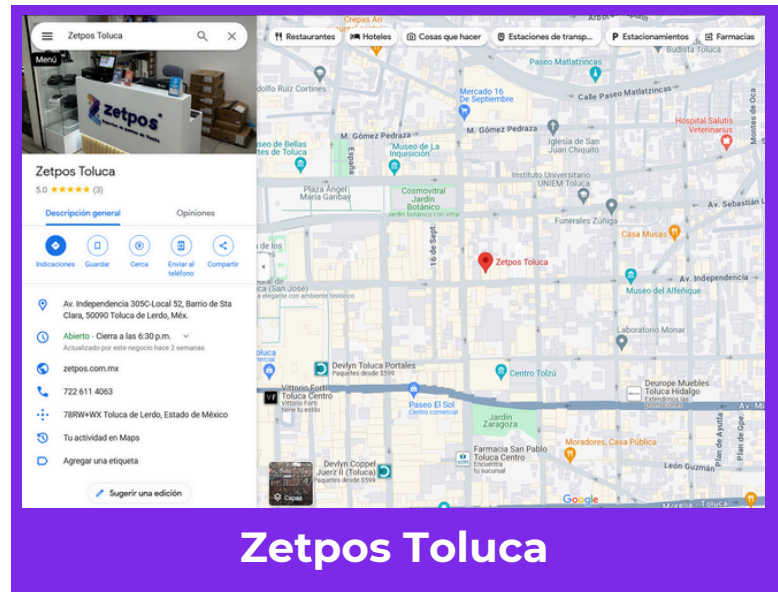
Zetpos Toluca
Menú
zetpos
Zetpos Toluca
5.0 ★★★★★ (3)
Descripción general
Opiniones
Indicaciones
Guardar
Cerca
Enviar al teléfono
Compartir
Av. Independencia 305C-Local 52, Barrio de Sta Clara, 50090 Toluca de Lerdo, Méx.
Abierto · Cierra a las 6:30 p.m.
Actualizado por este negocio hace 2 semanas
zetpos.com.mx
722 611 4063
78RW+WX Toluca de Lerdo, Estado de México
Tu actividad en Maps
Agregar una etiqueta
Sugerir una edición

Restaurantes
Hoteles
Cosas que hacer
Estaciones de transp...
Estacionamientos
Farmacias
Crepas Art
Budista Toluca
Paseo Matlatzincas
Adolfo Ruiz Cortines
Mercado 16 de Septiembre
Calle Paseo Matlatzincas
M. Gómez Pedraza
M. Gómez Pedraza
Hospital Salutis Veterinarios
Museo de Bellas Artes de Toluca
"Museo de La Inquisición"
Iglesia de San Juan Chiquito
Montes de Oca
Plaza Ángel María Garibay
Cosmovitral Jardín Botánico
Jardín botánico con vitral
Instituto Universitario UNIEM Toluca
Funerales Zúñiga
Av. Sebastián L
16 de Sept.
Zetpos Toluca
Casa Musas
Av. Independencia
Toluca (San José)
a elegante con ambiente histórico
Museo del Alfeñique
Laboratorio Monar
Devlyn Toluca Portales
Paquetes desde $599
Toluca
Vittorio Forti Toluca Centro
Vittorio Forti tiene tu estilo
Paseo El Sol
Centro comercial
Centro Tolzú
Deurope Muebles Toluca Hidalgo
Extendemos las garantías
Av. Mi
Jardín Zaragoza
Farmacia San Pablo Toluca Centro
Encuentra tu sucursal
Moradores, Casa Pública
Plan de Ayutla
Plan de Gpe
Devlyn Coppel Juárez II (Toluca)
Paquetes desde $599
León Guzmán
Capas
Google
Morelia · Toluca
Zetpos Toluca